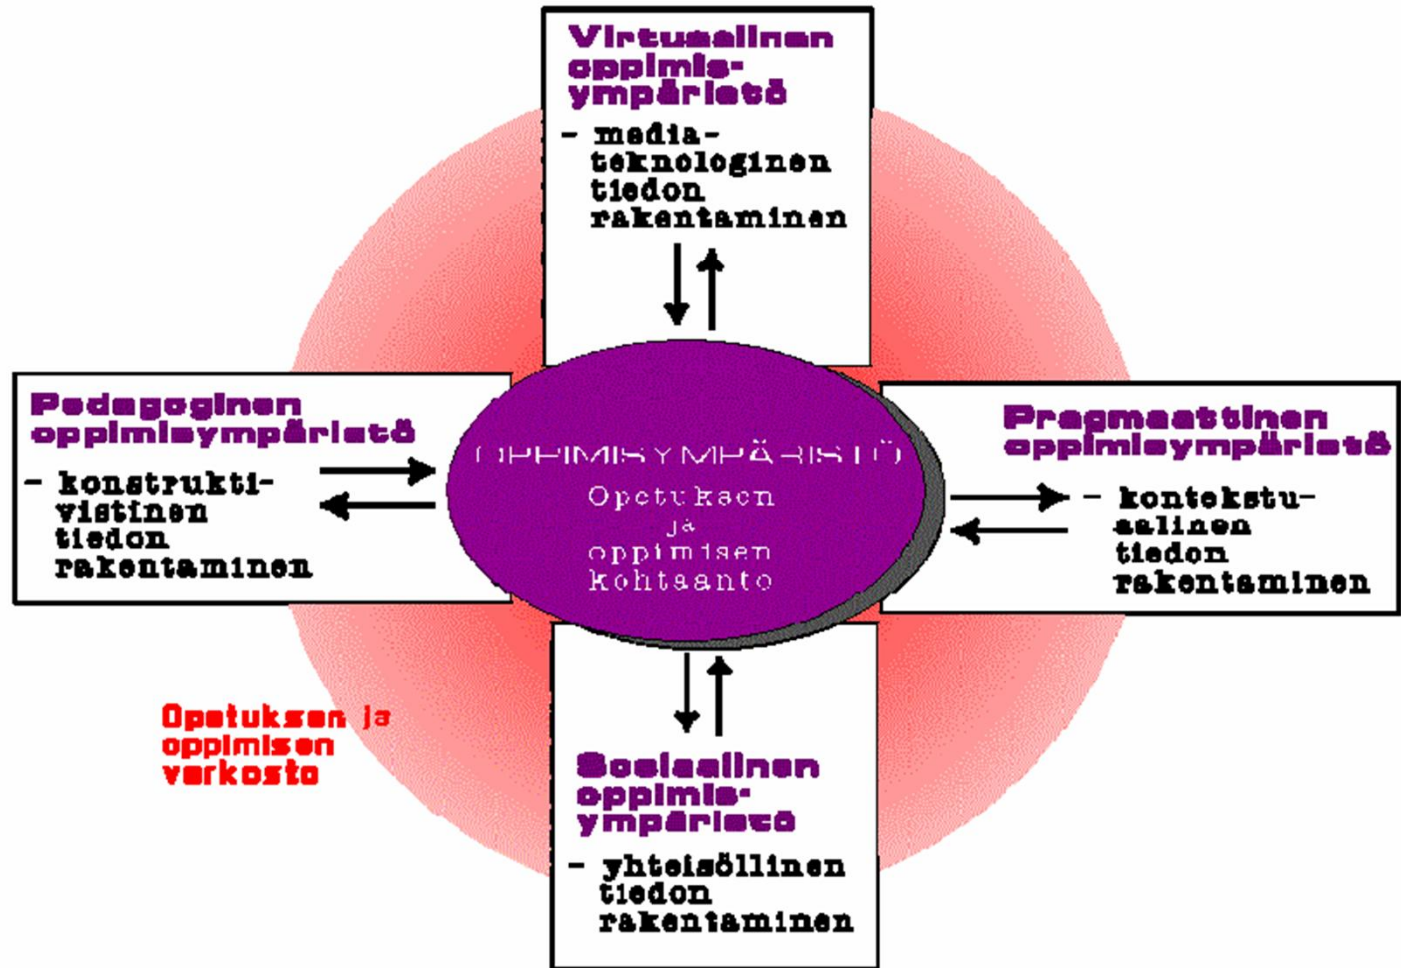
Virtuaalinen oppimisympäristö

- mediateknologinen tiedon rakentaminen

Pedagoginen oppimisympäristö

- konstruktivistinen tiedon rakentaminen

OPPIMISYMPÄRISTÖ

Opetuksen ja oppimisen kohtaanto

Pragmaattinen oppimisympäristö

- kontekstuaalinen tiedon rakentaminen

Opetuksen ja oppimisen verkosto

Sosiaalinen oppimisympäristö

- yhteisöllinen tiedon rakentaminen